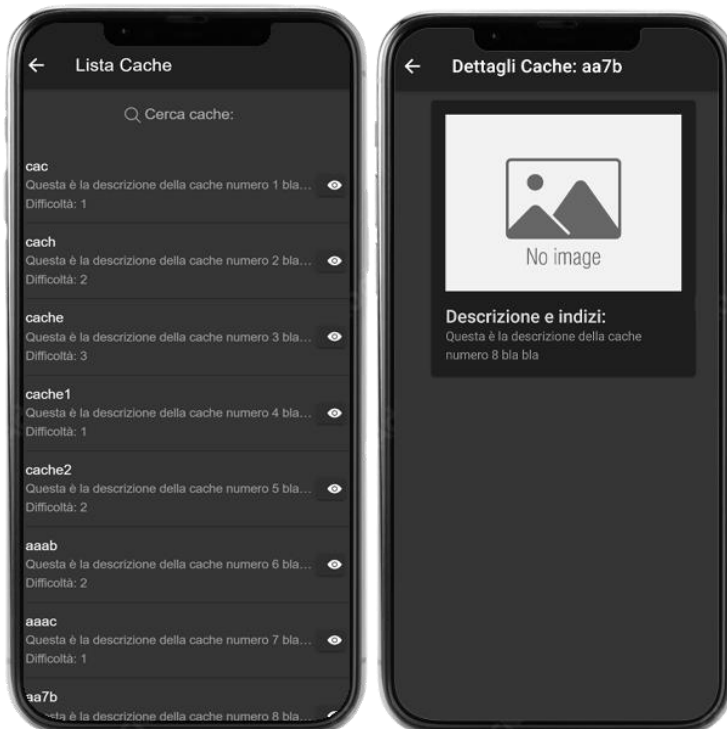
← Lista Cache

Cerca cache:

cac
Questa è la descrizione della cache numero 1 bla...
Difficoltà: 1

cach
Questa è la descrizione della cache numero 2 bla...
Difficoltà: 2

cache
Questa è la descrizione della cache numero 3 bla...
Difficoltà: 3

cache1
Questa è la descrizione della cache numero 4 bla...
Difficoltà: 1

cache2
Questa è la descrizione della cache numero 5 bla...
Difficoltà: 2

aaab
Questa è la descrizione della cache numero 6 bla...
Difficoltà: 2

aaac
Questa è la descrizione della cache numero 7 bla...
Difficoltà: 1

aa7b
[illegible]sta è la descrizione della cache numero 8 bla...

← Dettagli Cache: aa7b

No image

Descrizione e indizi:
Questa è la descrizione della cache numero 8 bla bla